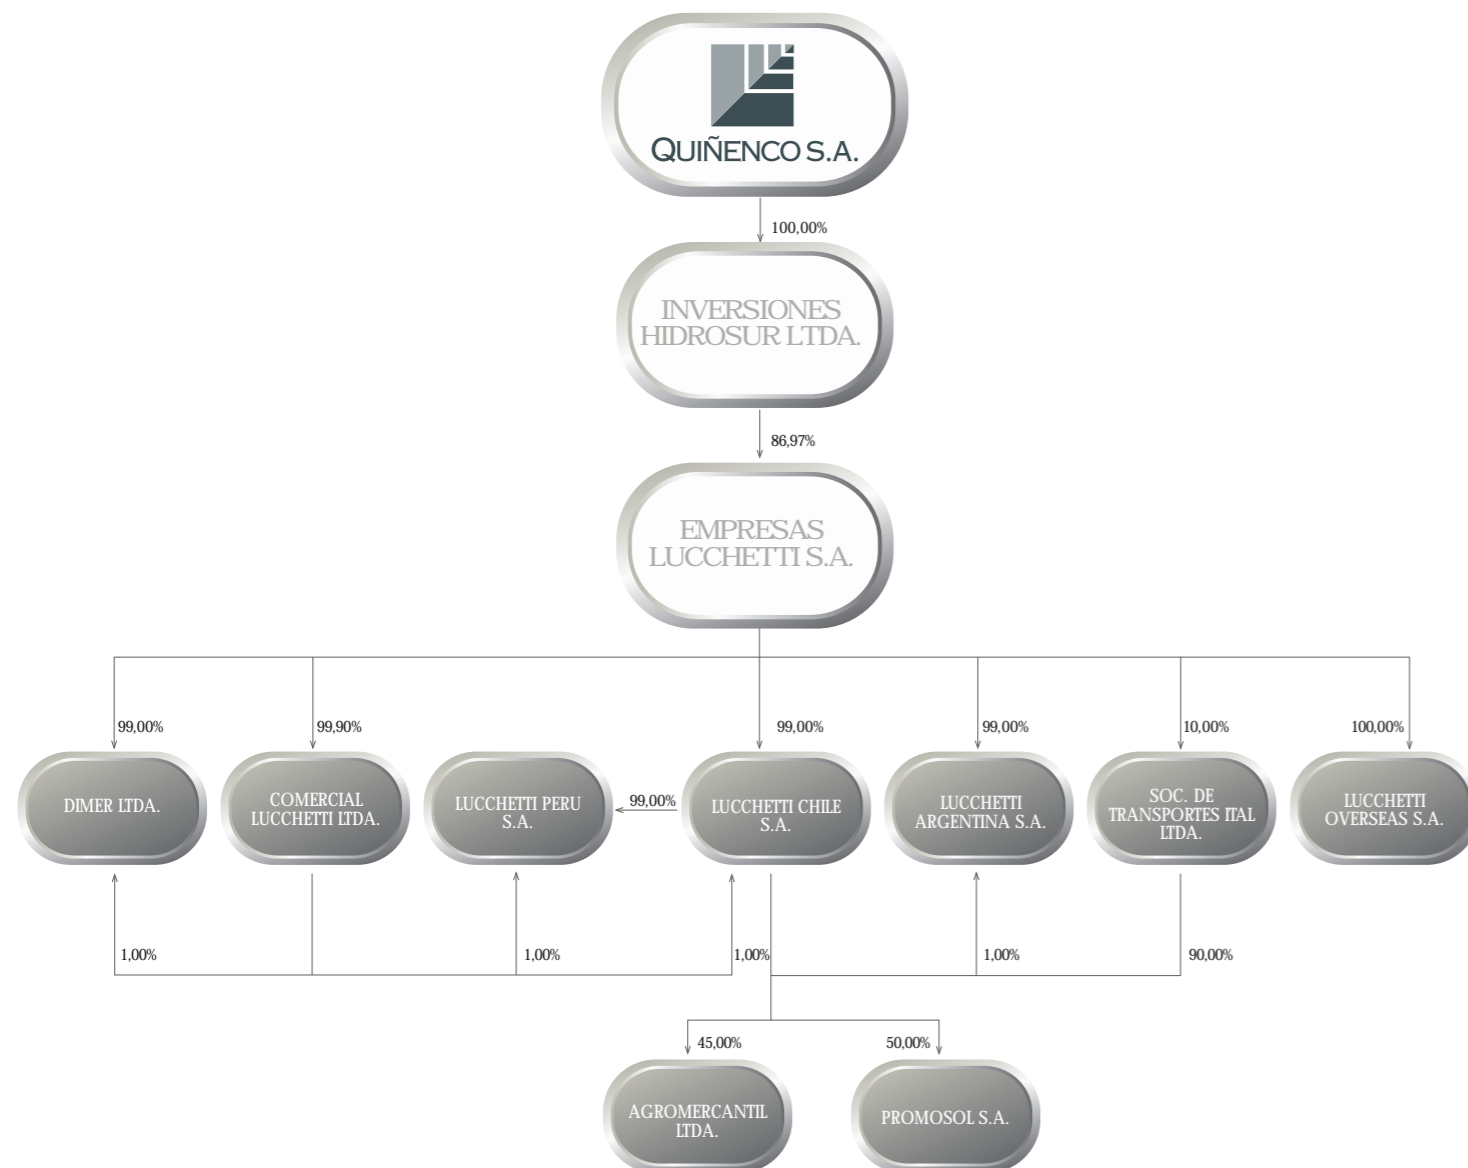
QUIÑENCO S.A.

100,00%

INVERSIONES HIDROSUR LTDA.

86,97%

EMPRESAS LUCCHETTI S.A.

99,00%

99,90%

99,00%

99,00%

10,00%

100,00%

DIMER LTDA.

COMERCIAL LUCCHETTI LTDA.

LUCCHETTI PERU S.A.

99,00%

LUCCHETTI CHILE S.A.

LUCCHETTI ARGENTINA S.A.

SOC. DE TRANSPORTES ITAL LTDA.

LUCCHETTI OVERSEAS S.A.

1,00%

1,00%

1,00%

1,00%

90,00%

45,00%

50,00%

AGROMERCANTIL LTDA.

PROMOSOL S.A.